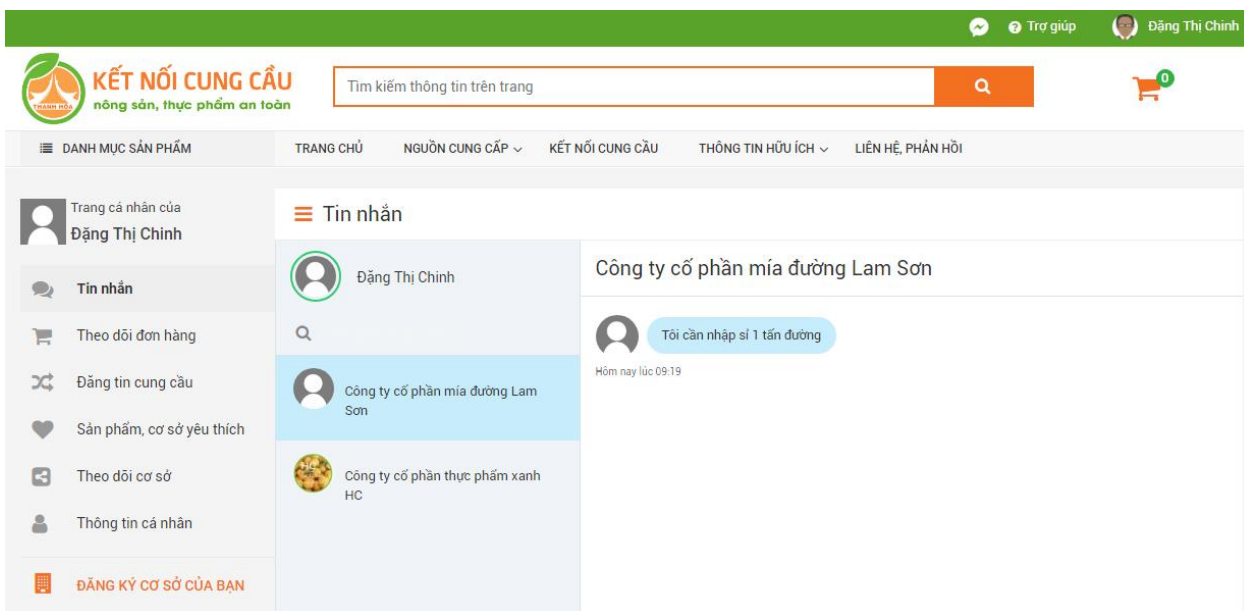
Trợ giúp Đặng Thị Chinh

THANH HÓA

KẾT NỐI CUNG CẦU
nông sản, thực phẩm an toàn

Tìm kiếm thông tin trên trang

0

DANH MỤC SẢN PHẨM

TRANG CHỦ NGUỒN CUNG CẤP KẾT NỐI CUNG CẦU THÔNG TIN HỮU ÍCH LIÊN HỆ, PHẢN HỒI

Trang cá nhân của
Đặng Thị Chinh

Tin nhắn
Theo dõi đơn hàng
Đăng tin cung cầu
Sản phẩm, cơ sở yêu thích
Theo dõi cơ sở
Thông tin cá nhân

ĐĂNG KÝ CƠ SỞ CỦA BẠN

Tin nhắn

Đặng Thị Chinh

Công ty cổ phần mía đường Lam Sơn

Công ty cổ phần thực phẩm xanh HC

Công ty cổ phần mía đường Lam Sơn

Tôi cần nhập sỉ 1 tấn đường

Hôm nay lúc 09:19